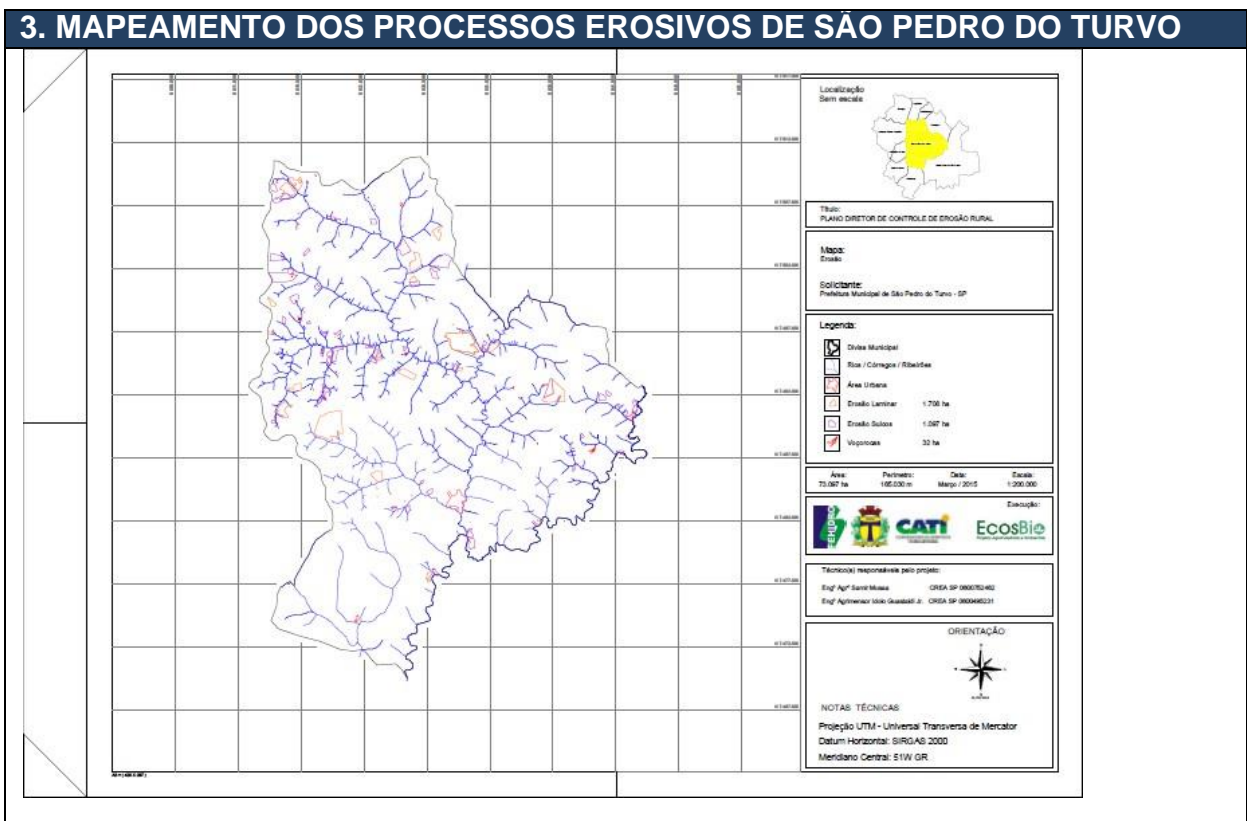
3. MAPEAMENTO DOS PROCESSOS EROSIVOS DE SÃO PEDRO DO TURVO

Localização
Sem escala

Título:
PLANO DIRETOR DE CONTROLE DE EROSÃO RURAL

Mapa:
Erosão

Solicitante:
Prefeitura Municipal de São Pedro do Turvo - SP

Legenda:
Divisa Municipal
Rios / Córregos / Ribeirões
Área Urbana
Erosão Laminar 1.700 ha
Erosão Sulcos 1.097 ha
Voçorocas 32 ha

| Área: | Perímetro: | Data: | Escala: |
|---|---|---|---|
| 73.097 ha | 165.030 m | Março / 2015 | 1:200.000 |

Execução:
CATI
EcosBio

Técnico(s) responsáveis pelo projeto:
Engº Agrº Samir Mussa CREA SP 0600752462
Engº Agrimensor Idalo Guastaldi Jr. CREA SP 0600495231

ORIENTAÇÃO

NOTAS TÉCNICAS
Projeção UTM - Universal Transversa de Mercator
Datum Horizontal: SIRGAS 2000
Meridiano Central: 51W GR